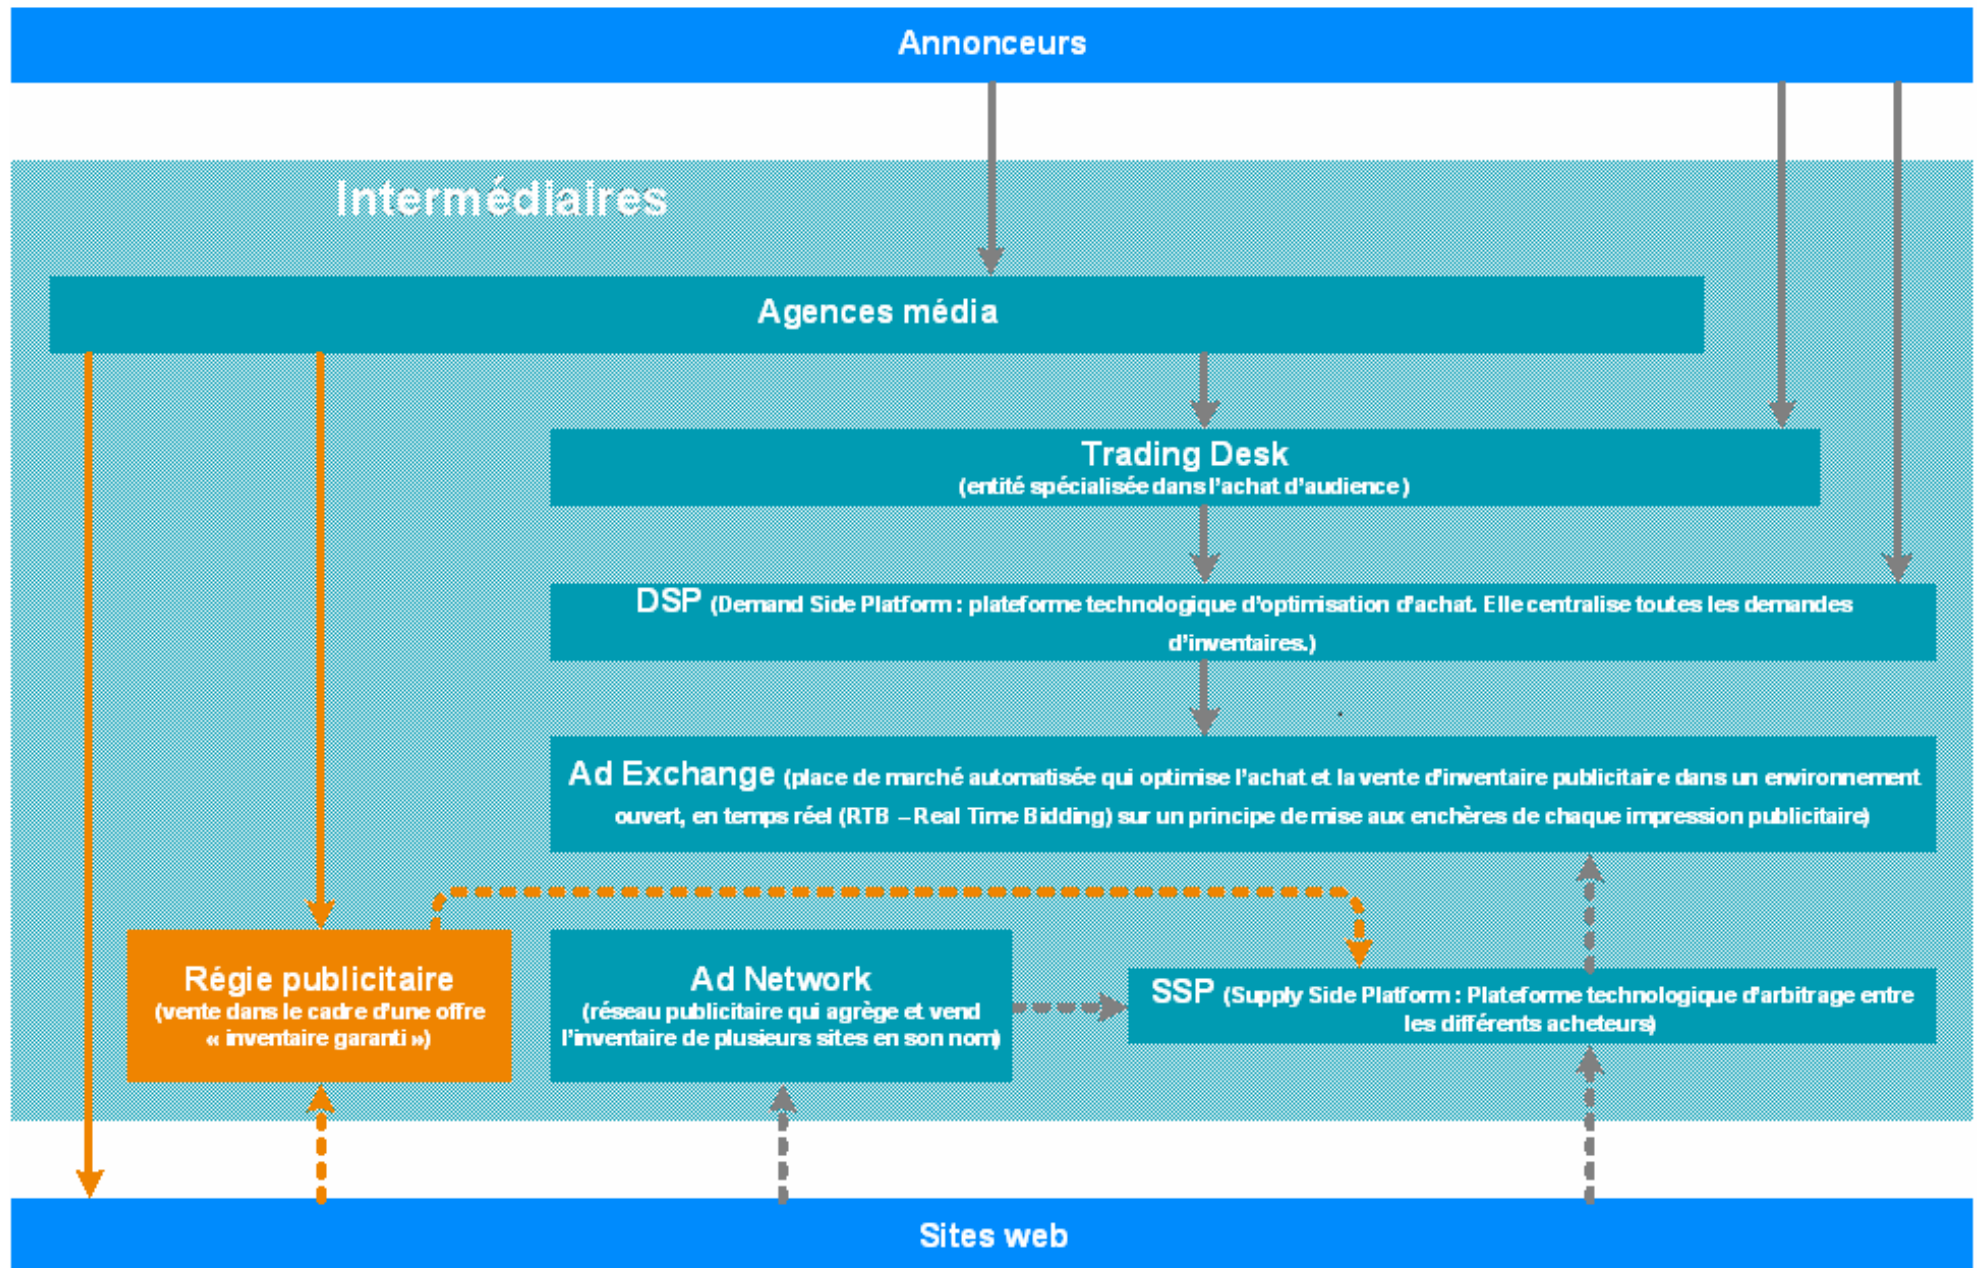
Annonceurs

Intermédiaires

Agences média

Trading Desk
(entité spécialisée dans l'achat d'audience)

DSP (Demand Side Platform : plateforme technologique d'optimisation d'achat. Elle centralise toutes les demandes d'inventaires.)

Ad Exchange (place de marché automatisée qui optimise l'achat et la vente d'inventaire publicitaire dans un environnement ouvert, en temps réel (RTB – Real Time Bidding) sur un principe de mise aux enchères de chaque impression publicitaire)

Régie publicitaire
(vente dans le cadre d'une offre « inventaire garanti »)

Ad Network
(réseau publicitaire qui agrège et vend l'inventaire de plusieurs sites en son nom)

SSP (Supply Side Platform : Plateforme technologique d'arbitrage entre les différents acheteurs)

Sites web